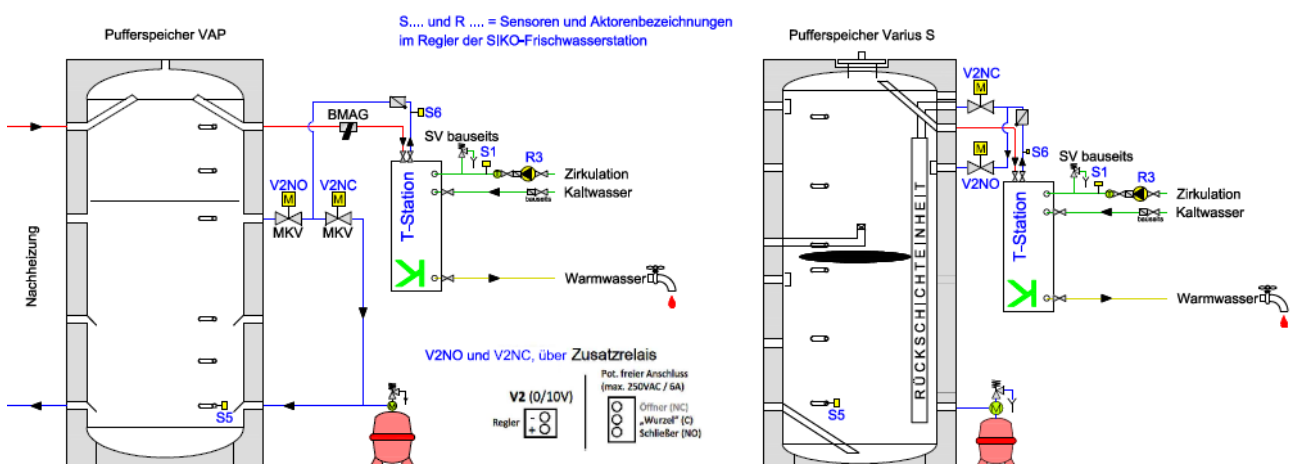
Pufferspeicher VAP

S.... und R .... = Sensoren und Aktorenbezeichnungen im Regler der SIKO-Frischwasserstation

Pufferspeicher Varius S

BMAG

S6

SV bauseits

S1

R3

Zirkulation

Kaltwasser

bauseits

V2NO

V2NC

M

M

MKV

MKV

T-Station

Nachheizung

Warmwasser

S5

V2NO und V2NC, über Zusatzrelais

V2 (0/10V)

Regler

Pot. freier Anschluss (max. 250VAC / 6A)

Öffner (NC)

„Wurzel" (C)

Schließer (NO)

V2NC

M

M

V2NO

S6

SV bauseits

S1

R3

Zirkulation

Kaltwasser

bauseits

T-Station

RÜCKSCHICHTEINHEIT

Warmwasser

S5

M